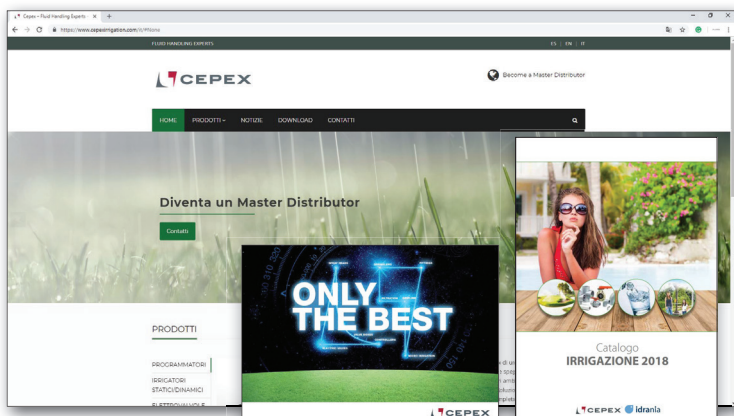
Cepex – Fluid Handling Experts ×

https://www.cepexirrigation.com/it/#home

FLUID HANDLING EXPERTS

ES | EN | IT

CEPEX

Become a Master Distributor

HOME PRODOTTI NOTIZIE DOWNLOAD CONTATTI

Diventa un Master Distributor

Contatti

PRODOTTI

PROGRAMMATORI

IRRIGATORI STATICI/DINAMICI

ELETTROVALVOLE

ONLY THE BEST

CEPEX

Catalogo
IRRIGAZIONE 2018

CEPEX idrania